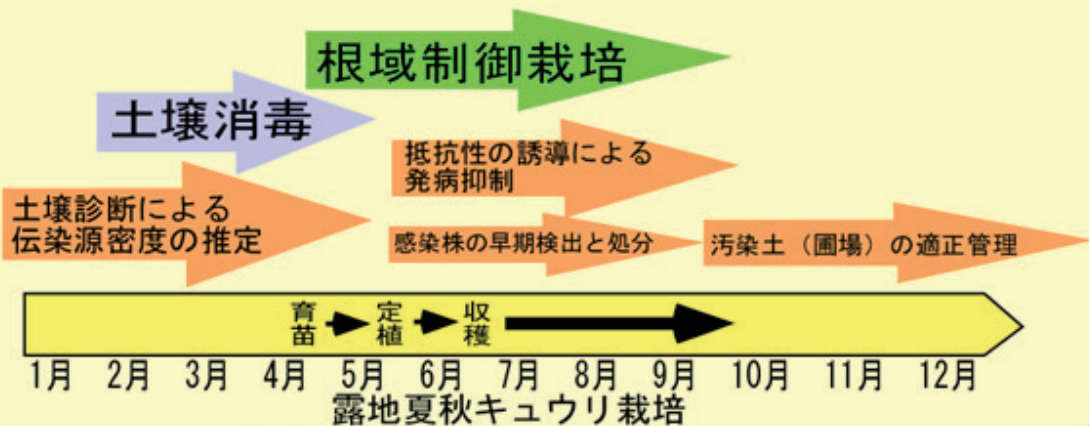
根域制御栽培

土壌消毒

抵抗性の誘導による発病抑制

土壌診断による伝染源密度の推定

感染株の早期検出と処分

汚染土（圃場）の適正管理

育苗

定植

収穫

1月 2月 3月 4月 5月 6月 7月 8月 9月 10月 11月 12月

露地夏秋キュウリ栽培